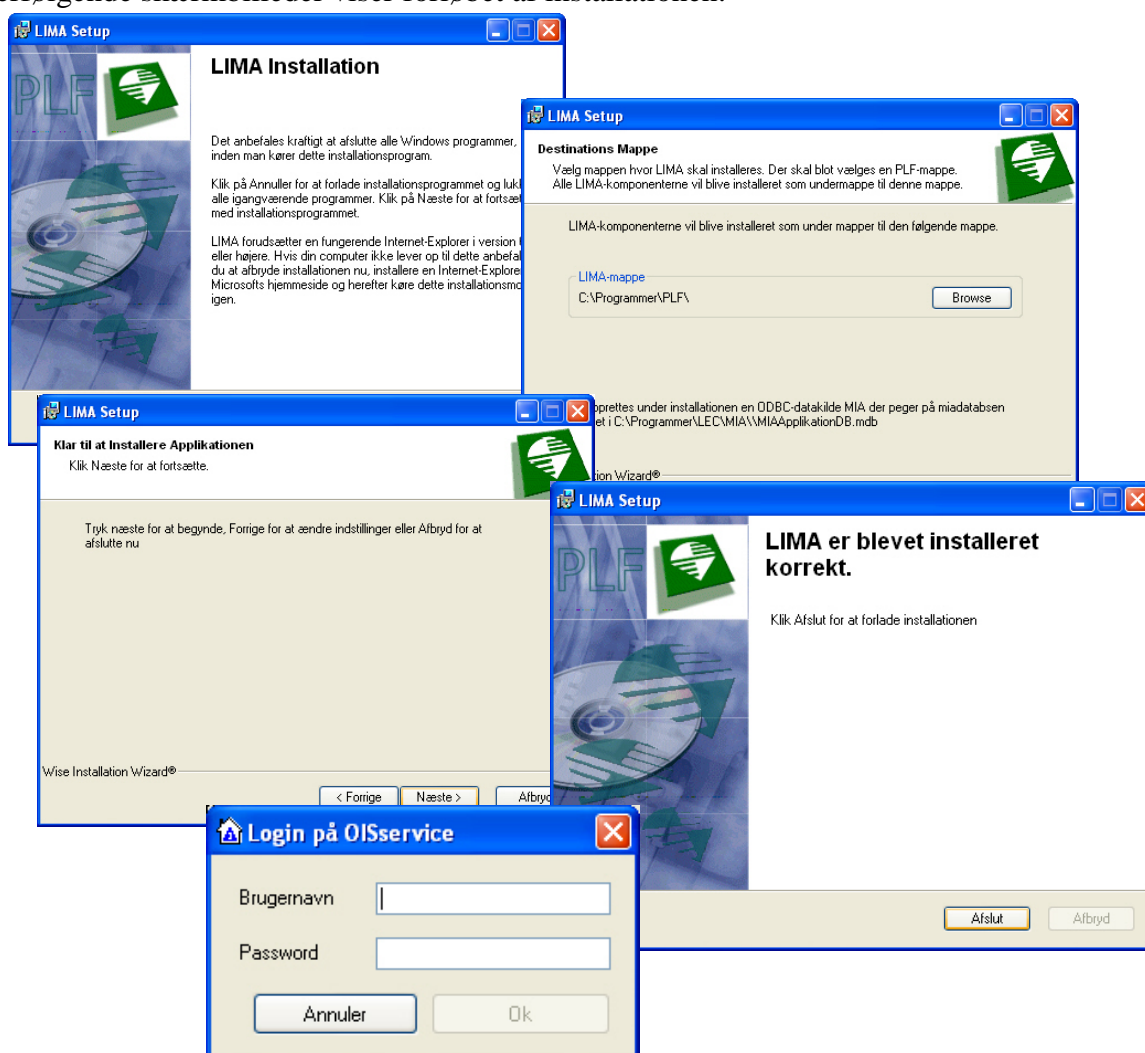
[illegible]

LIMA Setup

PLF

LIMA Installation

Det anbefales kraftigt at afslutte alle Windows programmer, inden man kører dette installationsprogram.

Klik på Annuller for at forlade installationsprogrammet og luk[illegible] alle igangværende programmer. Klik på Næste for at fortsæt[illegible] med installationsprogrammet.

LIMA forudsætter en fungerende Internet-Explorer i version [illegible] eller højere. Hvis din computer ikke lever op til dette anbefa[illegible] du at afbryde installationen nu, installere en Internet-Explore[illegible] Microsofts hjemmeside og herefter køre dette installationsmo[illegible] igen.

LIMA Setup

Destinations Mappe

Vælg mappen hvor LIMA skal installeres. Der skal blot vælges en PLF-mappe. Alle LIMA-komponenterne vil blive installeret som undermappe til denne mappe.

LIMA-komponenterne vil blive installeret som under mapper til den følgende mappe.

LIMA-mappe

C:\Programmer\PLF\

Browse

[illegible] oprettes under installationen en ODBC-datakilde MIA der peger på miadatabsen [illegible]et i C:\Programmer\LEC\MIA\\MIAApplikationDB.mdb

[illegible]ion Wizard®

LIMA Setup

Klar til at Installere Applikationen

Klik Næste for at fortsætte.

Tryk næste for at begynde, Forrige for at ændre indstillinger eller Afbryd for at afslutte nu

Wise Installation Wizard®

< Forrige

Næste >

Afbryd

LIMA Setup

PLF

LIMA er blevet installeret korrekt.

Klik Afslut for at forlade installationen

Afslut

Afbryd

Login på OISservice

Brugernavn

Password

Annuler

Ok